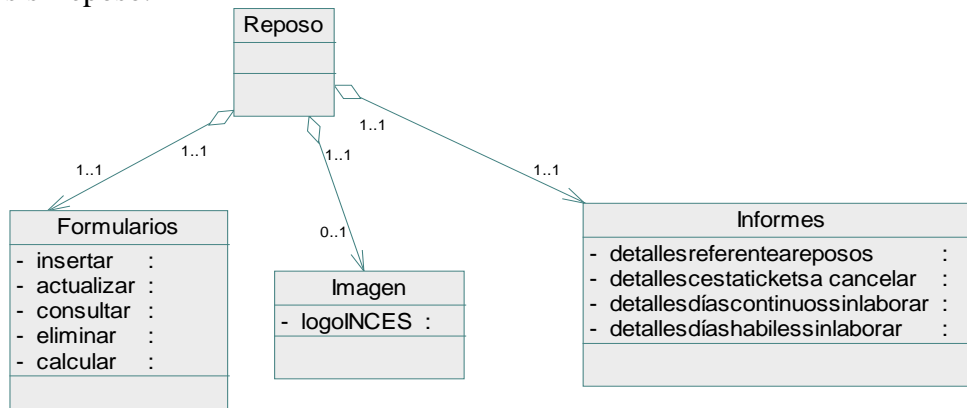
Reposo

1..1
1..1
1..1
1..1
1..1
0..1
1..1

Formularios
- insertar :
- actualizar :
- consultar :
- eliminar :
- calcular :

Imagen
- logoINCES :

Informes
- detallesreferenteareposos :
- detallescestaticketsa cancelar :
- detallesdíascontinuossinlaborar :
- detallesdíashabilessinlaborar :